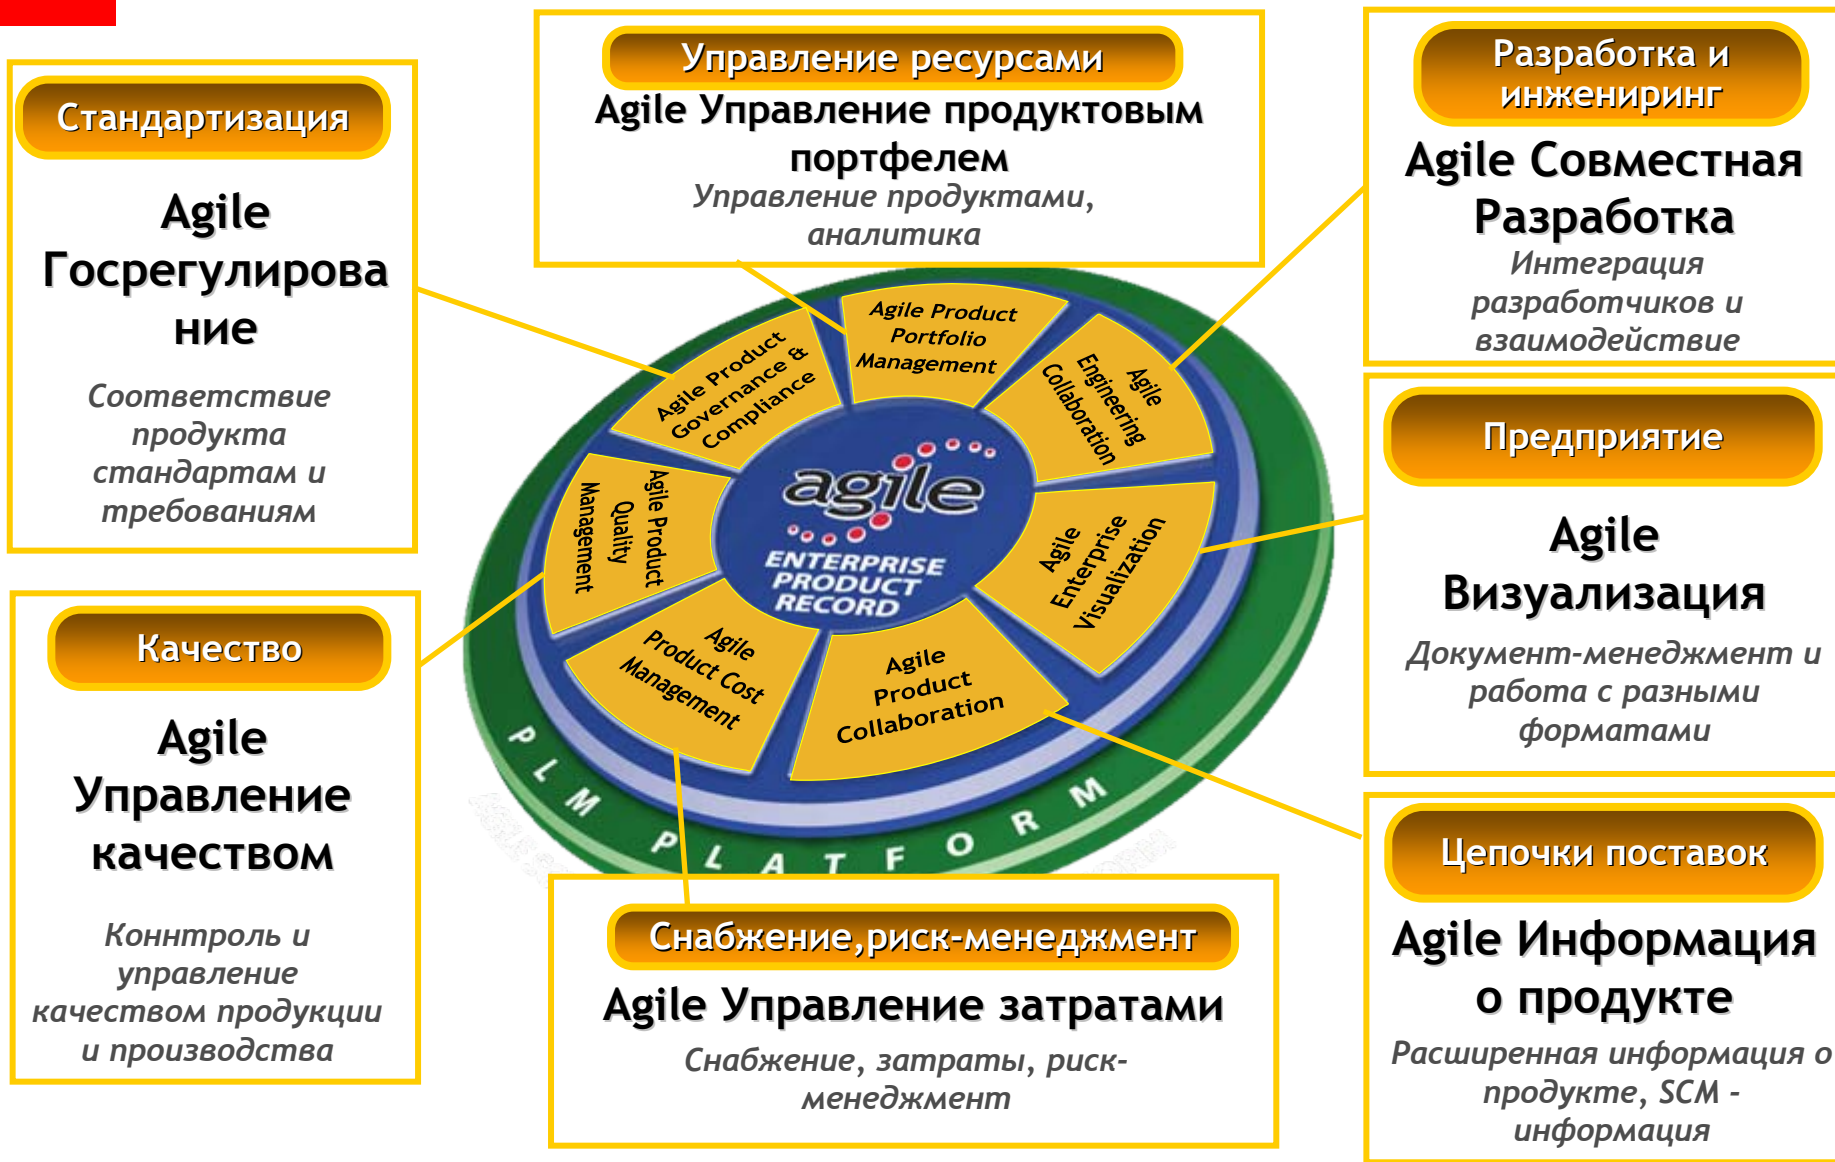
Стандартизация

Agile Госрегулирование

Соответствие продукта стандартам и требованиям

Управление ресурсами

Agile Управление продуктовым портфелем

Управление продуктами, аналитика

Разработка и инжениринг

Agile Совместная Разработка

Интеграция разработчиков и взаимодействие

Agile Product Governance & Compliance

Agile Product Portfolio Management

Agile Engineering Collaboration

Agile Product Quality Management

agile

ENTERPRISE PRODUCT RECORD

Agile Enterprise Visualization

Agile Product Cost Management

Agile Product Collaboration

PLM PLATFORM

Предприятие

Agile Визуализация

Документ-менеджмент и работа с разными форматами

Качество

Agile Управление качеством

Коннтроль и управление качеством продукции и производства

Снабжение,риск-менеджмент

Agile Управление затратами

Снабжение, затраты, риск-менеджмент

Цепочки поставок

Agile Информация о продукте

Расширенная информация о продукте, SCM - информация